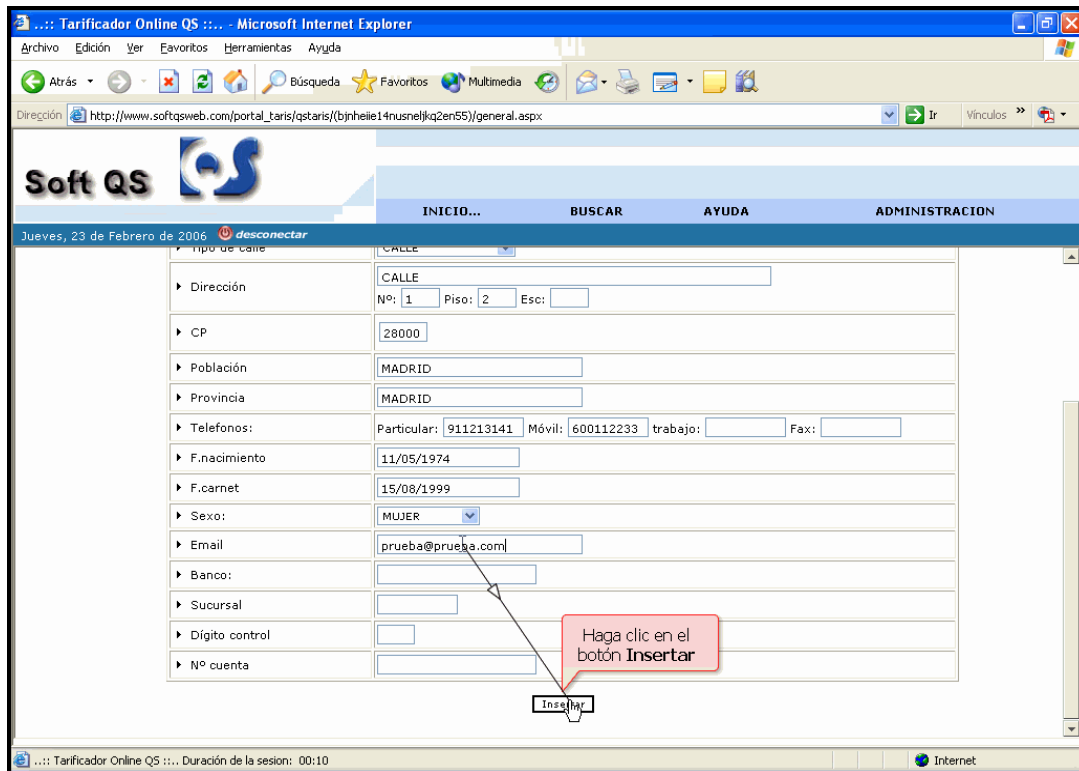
..:: Tarificador Online QS ::.. - Microsoft Internet Explorer

Archivo Edición Ver Favoritos Herramientas Ayuda

Atrás Búsqueda Favoritos Multimedia

Dirección http://www.softqsweb.com/portal_taris/qstaris/(bjnheiie14nusneljkq2en55)/general.aspx Ir Vínculos

Soft QS

INICIO... BUSCAR AYUDA ADMINISTRACION

Jueves, 23 de Febrero de 2006 desconectar

Tipo de calle CALLE

Dirección CALLE
Nº: 1 Piso: 2 Esc:

CP 28000

Población MADRID

Provincia MADRID

Telefonos: Particular: 911213141 Móvil: 600112233 trabajo: Fax:

F.nacimiento 11/05/1974

F.carnet 15/08/1999

Sexo: MUJER

Email prueba@prueba.com

Banco:

Sucursal

Dígito control

Nº cuenta

Haga clic en el botón **Insertar**

Insertar

..:: Tarificador Online QS ::.. Duración de la sesion: 00:10

Internet